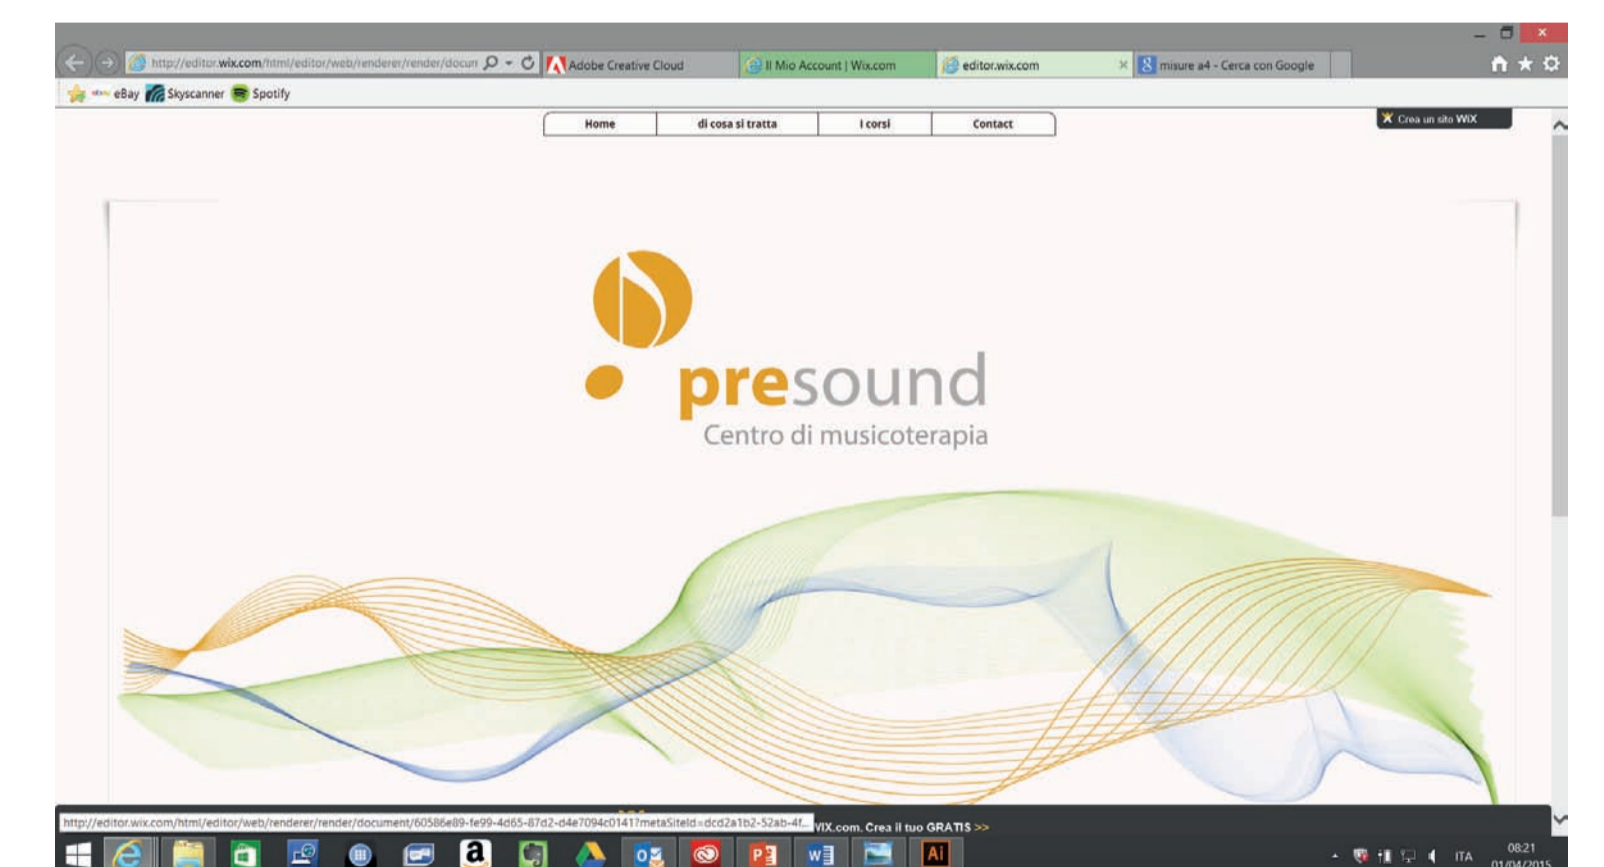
http://editor.wix.com/html/editor/web/renderer/render/docum

Adobe Creative Cloud

Il Mio Account | Wix.com

editor.wix.com

misure a4 - Cerca con Google

eBay Skyscanner Spotify

Home | di cosa si tratta | I corsi | Contact

Crea un sito WIX

presound
Centro di musicoterapia

http://editor.wix.com/html/editor/web/renderer/render/document/60586e89-fe99-4d65-87d2-d4e7094c0141?metaSiteId=dcd2a1b2-52ab-4f...

WIX.com. Crea il tuo GRATIS >>

ITA

08:21
01/04/2015